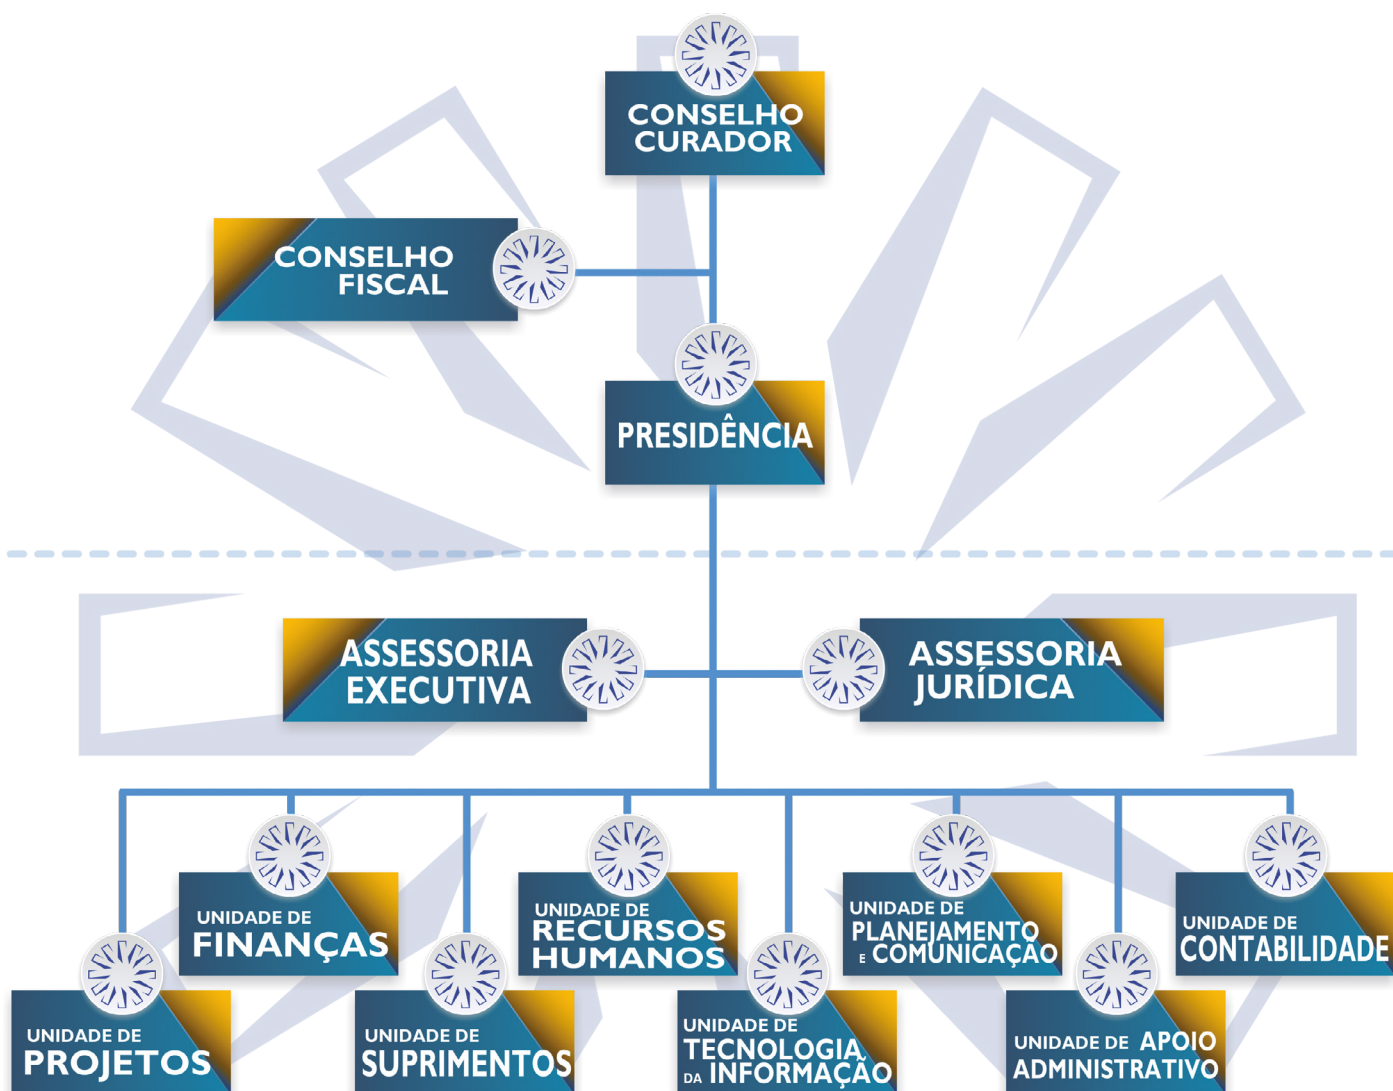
CONSELHO CURADOR

CONSELHO FISCAL

PRESIDÊNCIA

ASSESSORIA EXECUTIVA

ASSESSORIA JURÍDICA

UNIDADE DE FINANÇAS

UNIDADE DE RECURSOS HUMANOS

UNIDADE DE PLANEJAMENTO E COMUNICAÇÃO

UNIDADE DE CONTABILIDADE

UNIDADE DE PROJETOS

UNIDADE DE SUPRIMENTOS

UNIDADE DE TECNOLOGIA DA INFORMAÇÃO

UNIDADE DE APOIO ADMINISTRATIVO